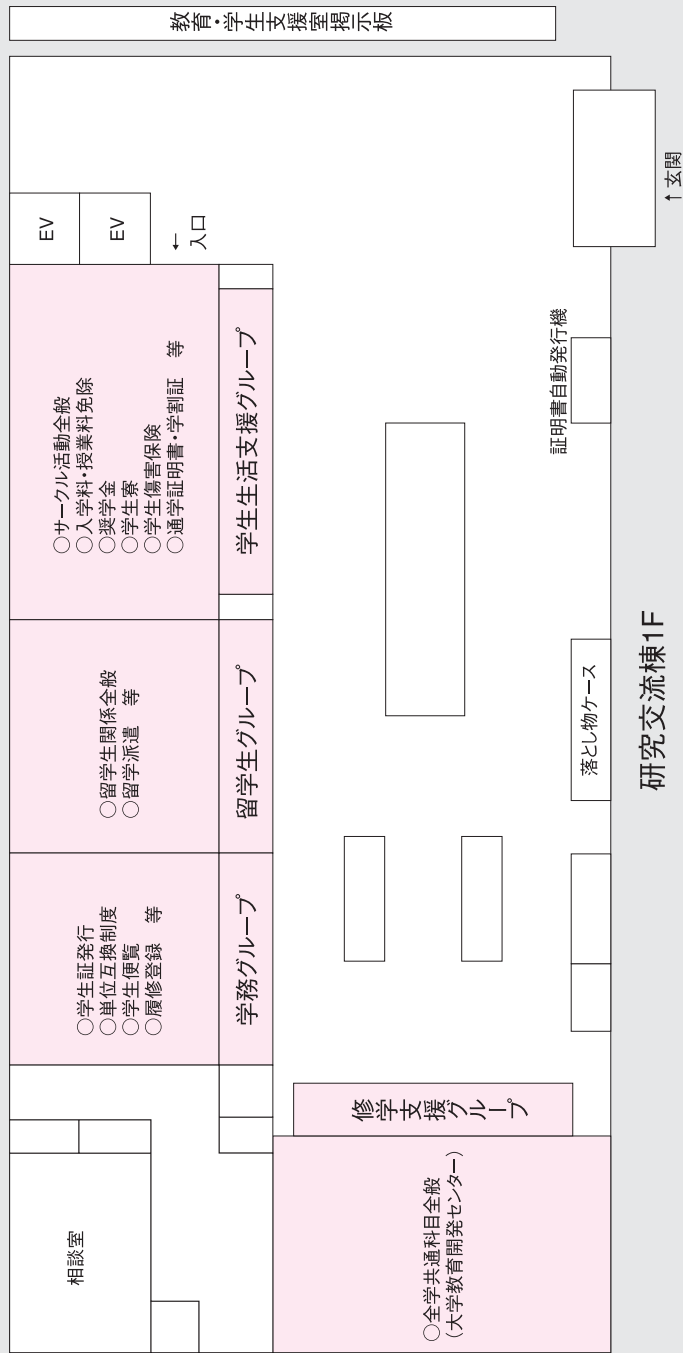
教育・学生支援室掲示板

EV

EV

←入口

↑玄関

○サークル活動全般
○入学料・授業料免除
○奨学金
○学生寮
○学生傷害保険
○通学証明書・学割証　等

学生生活支援グループ

証明書自動発行機

○留学生関係全般
○留学派遣　等

留学生グループ

落とし物ケース

○学生証発行
○単位互換制度
○学生便覧
○履修登録　等

学務グループ

修学支援グループ

相談室

○全学共通科目全般
（大学教育開発センター）

研究交流棟1F